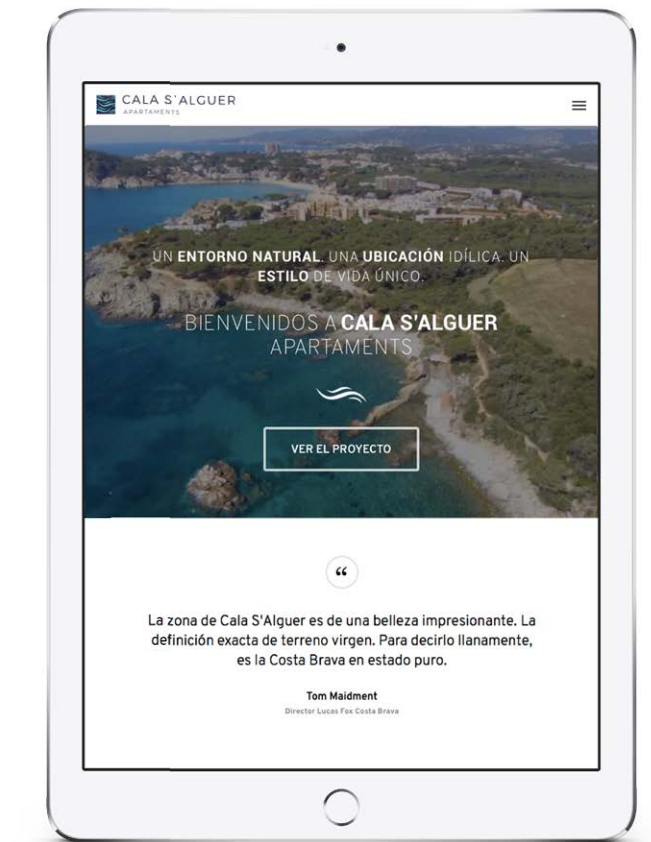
CALA S`ALGUER
APARTAMENTS

UN ENTORNO NATURAL. UNA UBICACIÓN IDÍLICA. UN ESTILO DE VIDA ÚNICO.

BIENVENIDOS A CALA S'ALGUER APARTAMENTS

VER EL PROYECTO

"

La zona de Cala S'Alguer es de una belleza impresionante. La definición exacta de terreno virgen. Para decirlo llanamente, es la Costa Brava en estado puro.

Tom Maidment
Director Lucas Fox Costa Brava